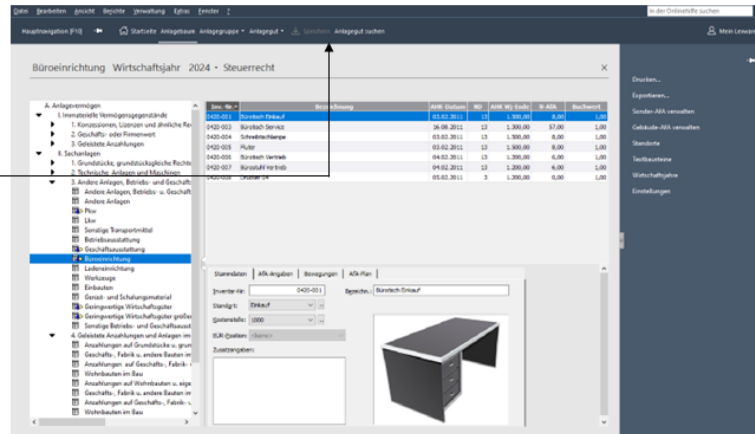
Datei Bearbeiten Ansicht Berichte Verwaltung Extras Fenster ?

In der Onlinehilfe suchen

Hauptnavigation [F10] Startseite Anlagebaum Anlagegruppe Anlagegut Speichern Anlagegut suchen

Mein Lexware

Büroeinrichtung Wirtschaftsjahr 2024 • Steuerrecht

A. Anlagevermögen
I. Immaterielle Vermögensgegenstände
1. Konzessionen, Lizenzen und ähnliche Re
2. Geschäfts- oder Firmenwert
3. Geleistete Anzahlungen
II. Sachanlagen
1. Grundstücke, grundstücksgleiche Rechte
2. Technische Anlagen und Maschinen
3. Andere Anlagen, Betriebs- und Geschäfts
Andere Anlagen, Betriebs- u. Geschäft
Andere Anlagen
Pkw
Lkw
Sonstige Transportmittel
Betriebsausstattung
Geschäftsausstattung
Büroeinrichtung
Ladeneinrichtung
Werkzeuge
Einbauten
Gerüst- und Schalungsmaterial
Geringwertige Wirtschaftsgüter
Geringwertige Wirtschaftsgüter großer
Sonstige Betriebs- und Geschäftsaust
4. Geleistete Anzahlungen und Anlagen im
Anzahlungen auf Grundstücke u. grun
Geschäfts-, Fabrik u. andere Bauten im
Anzahlungen auf Geschäfts-, Fabrik-
Wohnbauten im Bau
Anzahlungen auf Wohnbauten u. eige
Geschäfts-, Fabrik u. andere Bauten im
Anzahlungen auf Geschäfts-, Fabrik- u
Wohnbauten im Bau

| Inv.-Nr. | Bezeichnung | AHK-Datum | ND | AHK Wj-Ende | R-AfA | Buchwert |
|---|---|---|---|---|---|---|
| 0420-001 | Bürotisch Einkauf | 03.02.2011 | 13 | 1.300,00 | 0,00 | 1,00 |
| 0420-003 | Bürotisch Service | 16.08.2011 | 13 | 1.300,00 | 57,00 | 1,00 |
| 0420-004 | Schreibtischlampe | 03.02.2011 | 13 | 1.300,00 | 8,00 | 1,00 |
| 0420-005 | Flutor | 03.02.2011 | 13 | 1.500,00 | 8,00 | 1,00 |
| 0420-006 | Bürotisch Vertrieb | 04.02.2011 | 13 | 1.300,00 | 8,00 | 1,00 |
| 0420-007 | Bürostuhl Vertrieb | 04.02.2011 | 13 | 1.300,00 | 8,00 | 1,00 |
| 0420-008 | Drucker 04 | 05.02.2011 | 3 | 1.300,00 | 0,00 | 1,00 |

Stammdaten AfA-Angaben Bewegungen AfA-Plan

Inventar-Nr.: 0420-001
Bezeichn.: Bürotisch Einkauf
Standort: Einkauf
Kostenstelle: 1000
EÜR-Position: <keine>
Zusatzangaben:

Drucken...
Exportieren...
Sonder-AfA verwalten
Gebäude-AfA verwalten
Standorte
Textbausteine
Wirtschaftsjahre
Einstellungen